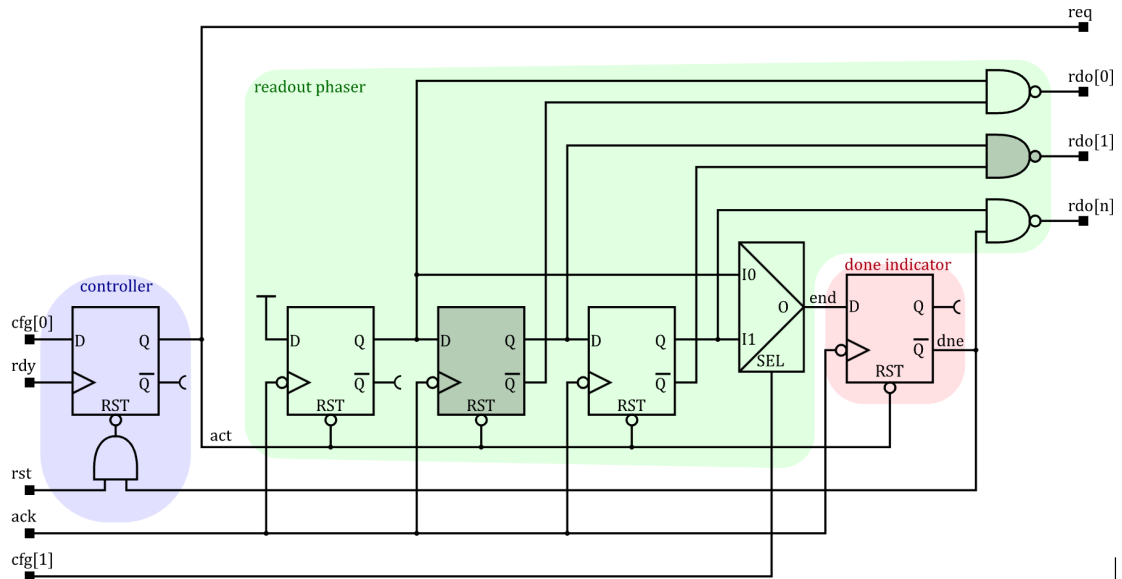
req

readout phaser

rdo[0]

rdo[1]

rdo[n]

controller

done indicator

cfg[0]

D

Q

rdy

$\overline{Q}$

RST

D

Q

$\overline{Q}$

RST

D

Q

$\overline{Q}$

RST

D

Q

$\overline{Q}$

RST

I0

O

I1

SEL

end

D

Q

$\overline{Q}$

dne

RST

act

rst

ack

cfg[1]